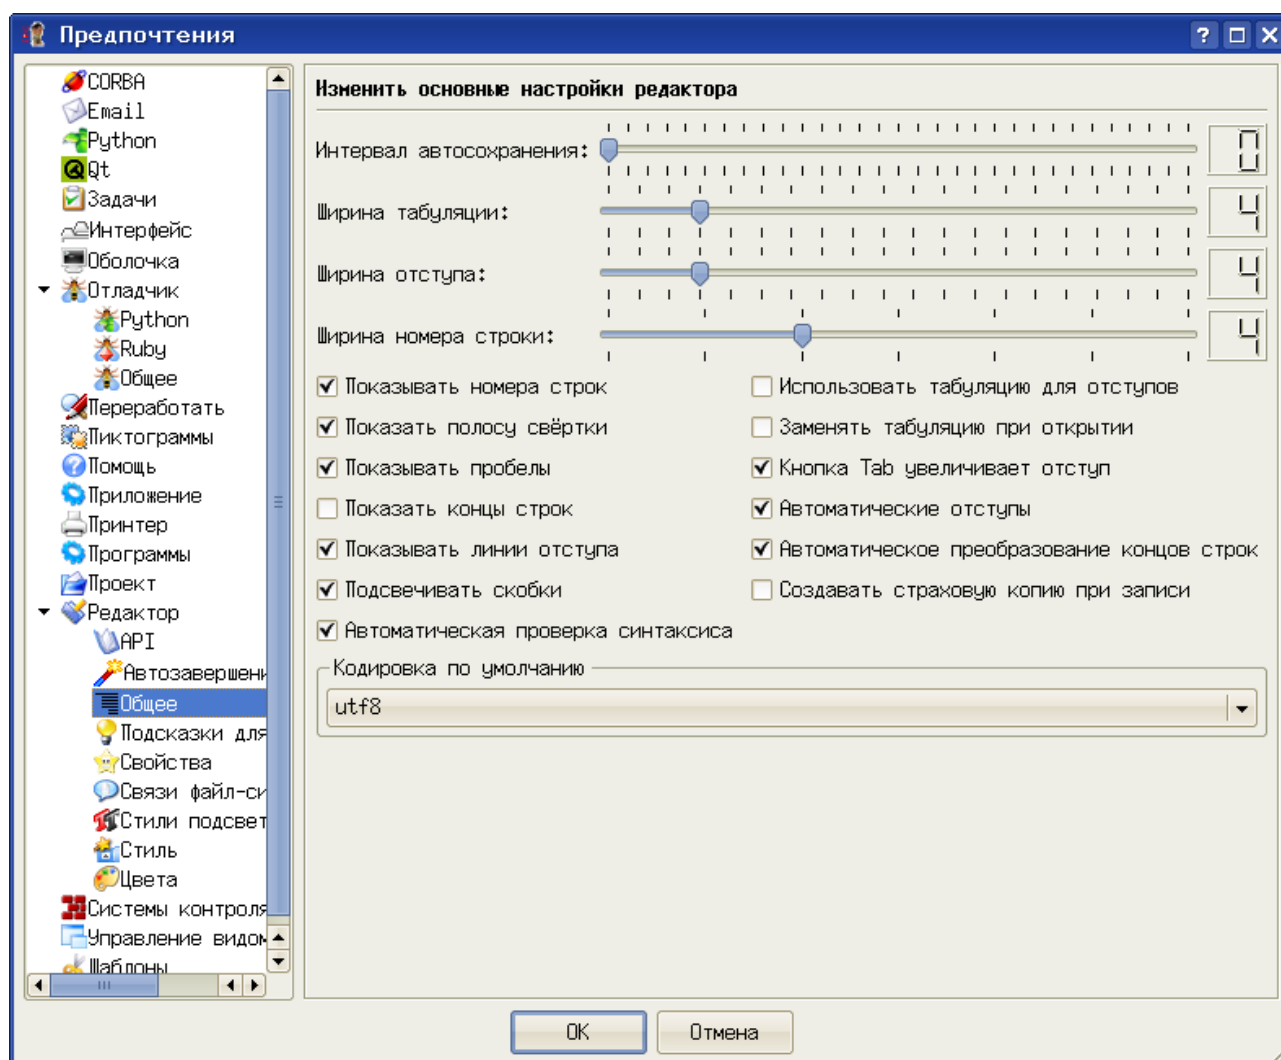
Предпочтения

? □ ✕

CORBA
Email
Python
Qt
Задачи
Интерфейс
Оболочка
Отладчик
Python
Ruby
Общее
Переработать
Пиктограммы
Помощь
Приложение
Принтер
Программы
Проект
Редактор
API
Автозавершени
Общее
Подсказки для
Свойства
Связи файл-си
Стили подсвет
Стиль
Цвета
Системы контроля
Управление видом
Шаблоны

Изменить основные настройки редактора

Интервал автосохранения: 0

Ширина табуляции: 4

Ширина отступа: 4

Ширина номера строки: 4

☑ Показывать номера строк
☑ Показать полосу свёртки
☑ Показывать пробелы
☐ Показать концы строк
☑ Показывать линии отступа
☑ Подсвечивать скобки
☑ Автоматическая проверка синтаксиса

☐ Использовать табуляцию для отступов
☐ Заменять табуляцию при открытии
☑ Кнопка Tab увеличивает отступ
☑ Автоматические отступы
☑ Автоматическое преобразование концов строк
☐ Создавать страховую копию при записи

Кодировка по умолчанию
utf8

OK
Отмена